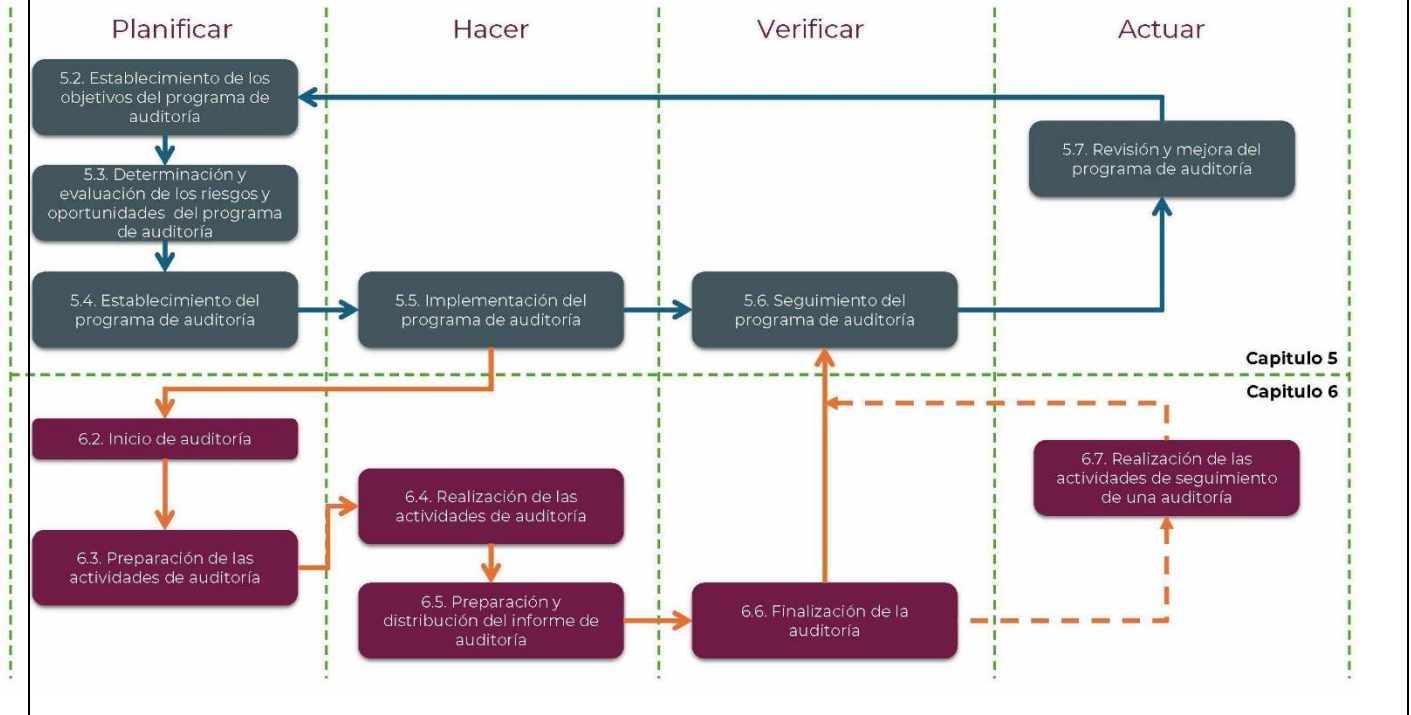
Planificar

Hacer

Verificar

Actuar

5.2. Establecimiento de los objetivos del programa de auditoría

5.3. Determinación y evaluación de los riesgos y oportunidades del programa de auditoría

5.4. Establecimiento del programa de auditoría

5.5. Implementación del programa de auditoría

5.6. Seguimiento del programa de auditoría

5.7. Revisión y mejora del programa de auditoría

Capitulo 5

Capitulo 6

6.2. Inicio de auditoría

6.3. Preparación de las actividades de auditoría

6.4. Realización de las actividades de auditoría

6.5. Preparación y distribución del informe de auditoría

6.6. Finalización de la auditoría

6.7. Realización de las actividades de seguimiento de una auditoría